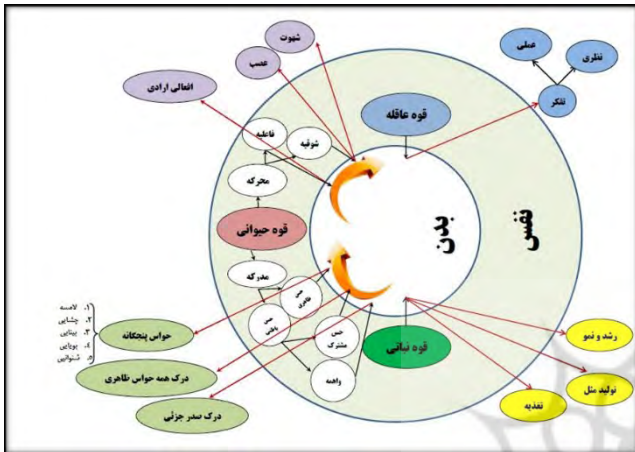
شهوت
غضب
انفعالی ارادی
عملی
نظری
تفکر
قوه عاقله
شوقیه
فاعلیه
محرکه
قوه حیوانی
بدن
نفس
مدرکه
حس ظاهری
حس باطنی
حس مشترک
واهمه
قوه نباتی
۱. لامسه
۲. چشایی
۳. بینایی
۴. بویایی
۵. شنوایی
حواس پنجگانه
درک همه حواس ظاهری
درک صور جزئی
رشد و نمو
تولید مثل
تغذیه